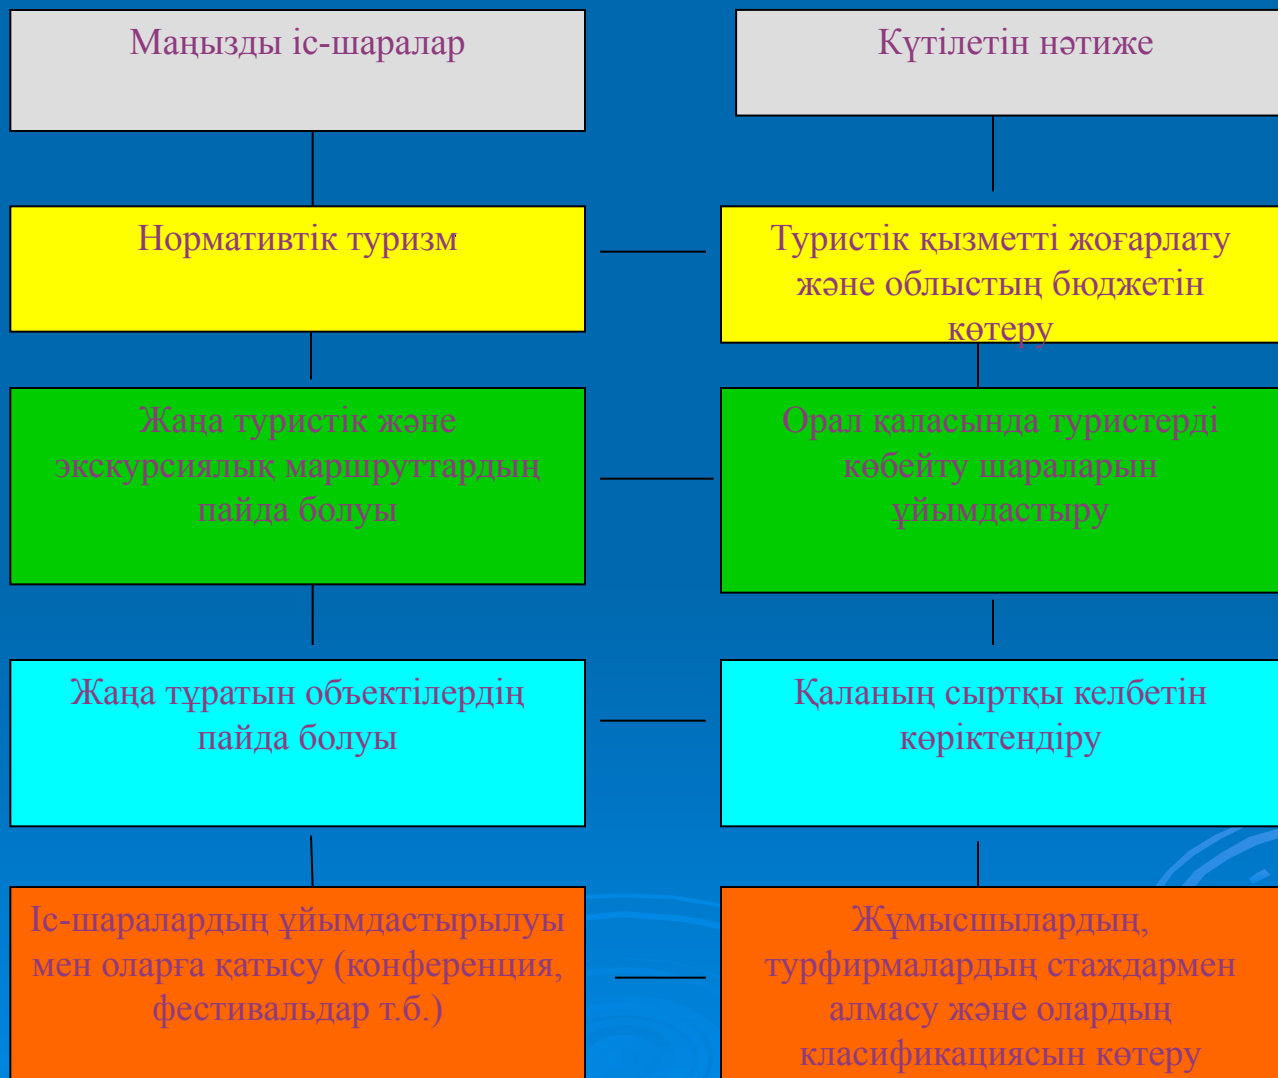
Маңызды іс-шаралар

Күтілетін нәтиже

Нормативтік туризм

Туристік қызметті жоғарлату және облыстың бюджетін көтеру

Жаңа туристік және экскурсиялық маршруттардың пайда болуы

Орал қаласында туристерді көбейту шараларын ұйымдастыру

Жаңа тұратын объектілердің пайда болуы

Қаланың сыртқы келбетін көріктендіру

Іс-шаралардың ұйымдастырылуы мен оларға қатысу (конференция, фестивальдар т.б.)

Жұмысшылардың, турфирмалардың стаждармен алмасу және олардың класификациясын көтеру